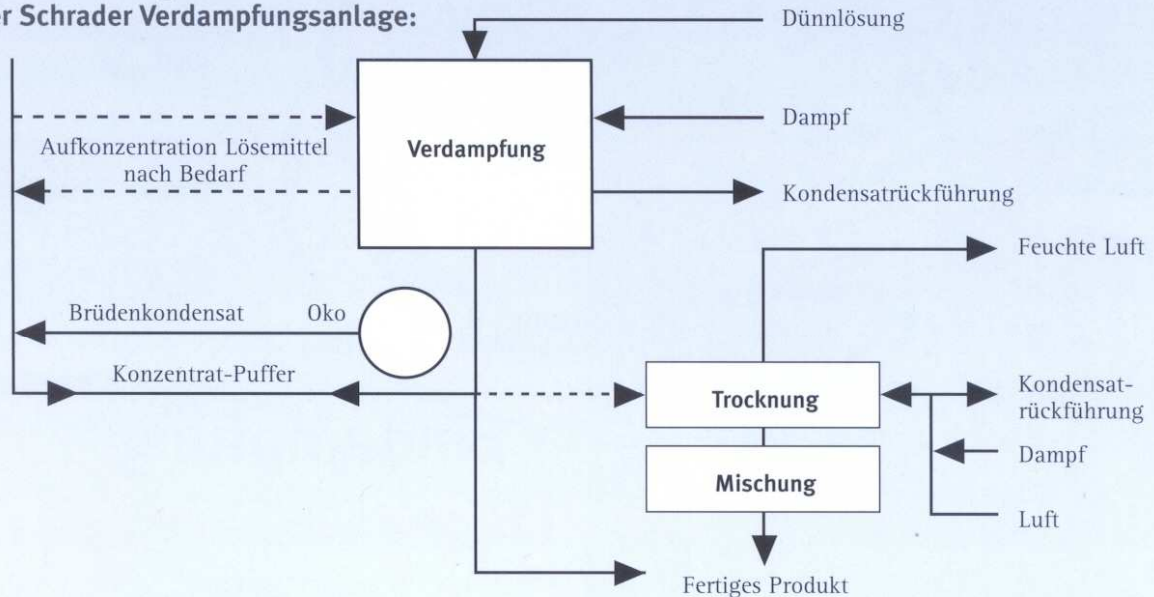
r Schrader Verdampfungsanlage:

Dünnlösung

Dampf

Aufkonzentration Lösemittel nach Bedarf

Verdampfung

Kondensatrückführung

Feuchte Luft

Brüdenkondensat

Oko

Konzentrat-Puffer

Trocknung

Kondensatrückführung

Dampf

Mischung

Luft

Fertiges Produkt